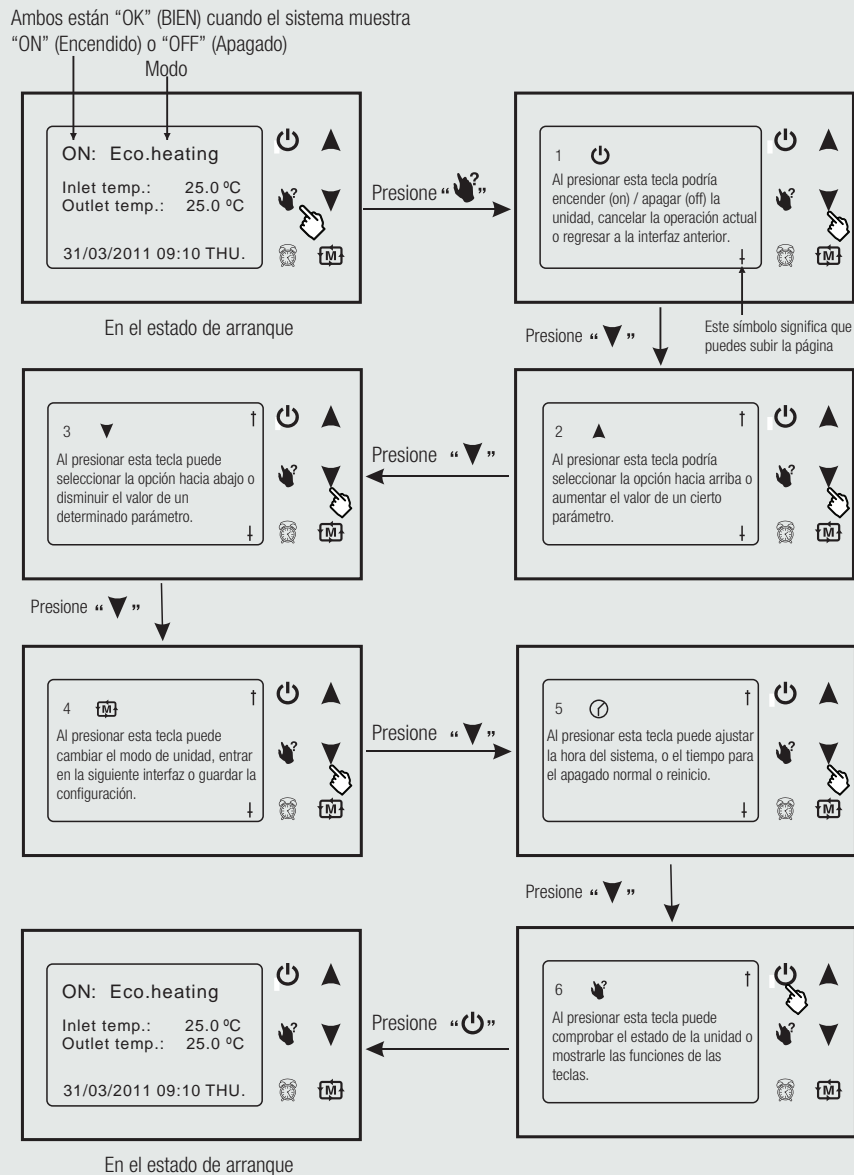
Ambos están "OK" (BIEN) cuando el sistema muestra "ON" (Encendido) o "OFF" (Apagado)

Modo

ON: Eco.heating

Inlet temp.: 25.0 ºC
Outlet temp.: 25.0 ºC

31/03/2011 09:10 THU.

M

En el estado de arranque

Presione " "

1

Al presionar esta tecla podría encender (on) / apagar (off) la unidad, cancelar la operación actual o regresar a la interfaz anterior.

M

Este símbolo significa que puedes subir la página

Presione " ▼ "

3 ▼

Al presionar esta tecla puede seleccionar la opción hacia abajo o disminuir el valor de un determinado parámetro.

M

Presione " ▼ "

2 ▲

Al presionar esta tecla podría seleccionar la opción hacia arriba o aumentar el valor de un cierto parámetro.

M

Presione " ▼ "

4 M

Al presionar esta tecla puede cambiar el modo de unidad, entrar en la siguiente interfaz o guardar la configuración.

M

Presione " ▼ "

5

Al presionar esta tecla puede ajustar la hora del sistema, o el tiempo para el apagado normal o reinicio.

M

Presione " ▼ "

ON: Eco.heating

Inlet temp.: 25.0 ºC
Outlet temp.: 25.0 ºC

31/03/2011 09:10 THU.

M

Presione " "

6

Al presionar esta tecla puede comprobar el estado de la unidad o mostrarle las funciones de las teclas.

M

En el estado de arranque